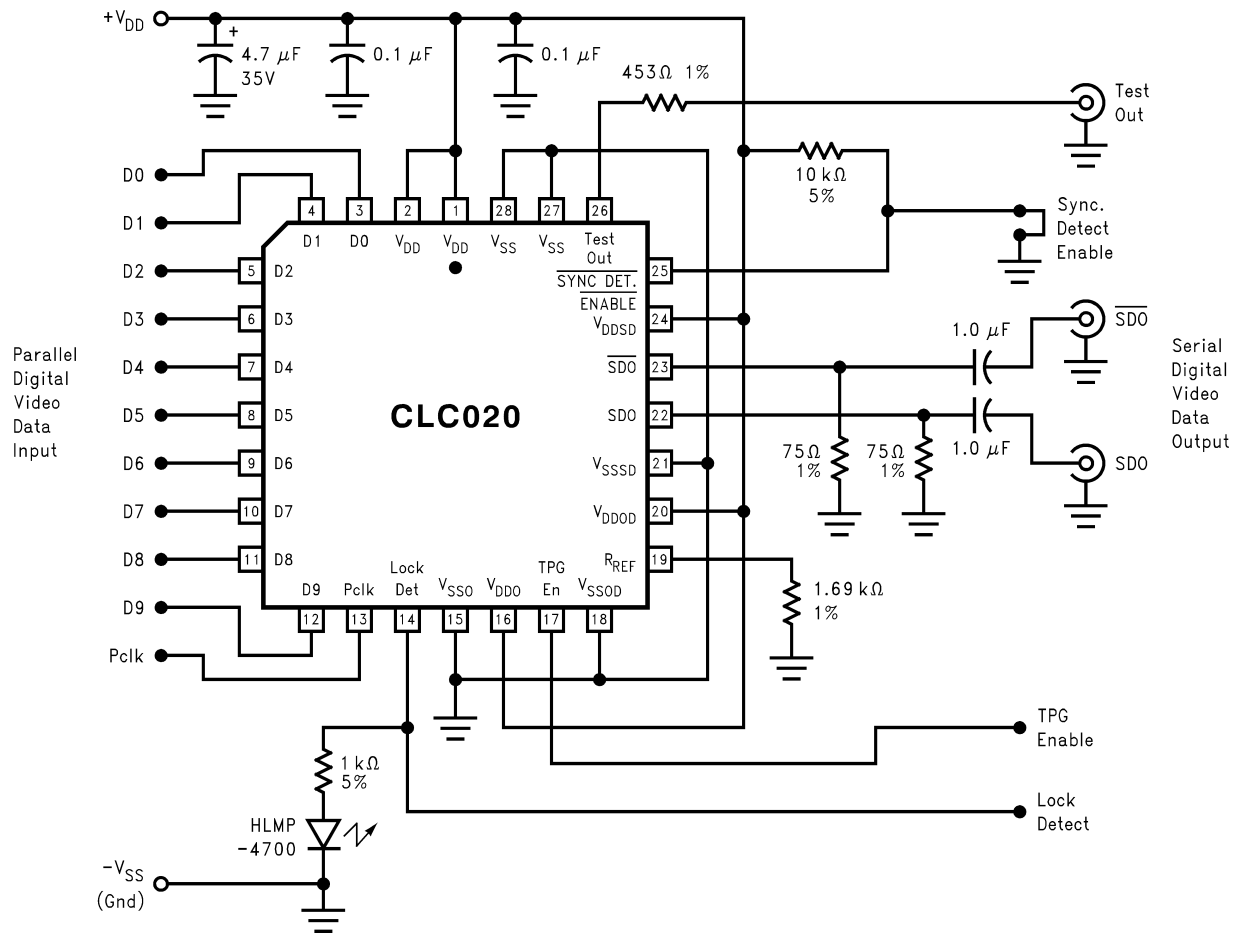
$+V_{DD}$

+

4.7 $\mu F$
35V

0.1 $\mu F$

0.1 $\mu F$

453Ω 1%

Test
Out

10 kΩ
5%

Sync.
Detect
Enable

D0

D1

4 D1

3 D0

2 $V_{DD}$

1 $V_{DD}$

28 $V_{SS}$

27 $V_{SS}$

26 Test Out

D2 5 D2

D3 6 D3

D4 7 D4

D5 8 D5

D6 9 D6

D7 10 D7

D8 11 D8

Parallel
Digital
Video
Data
Input

CLC020

$\overline{\text{SYNC DET.}}$
$\overline{\text{ENABLE}}$ 25

$V_{DDSD}$ 24

$\overline{SDO}$ 23

SDO 22

$V_{SSSD}$ 21

$V_{DDOD}$ 20

$R_{REF}$ 19

1.0 $\mu F$

$\overline{SDO}$

Serial
Digital
Video
Data
Output

75Ω
1%

75Ω
1%

1.0 $\mu F$

SDO

1.69 kΩ
1%

D9 12

Pclk 13

Lock Det 14

$V_{SSO}$ 15

$V_{DDO}$ 16

TPG En 17

$V_{SSOD}$ 18

D9

Pclk

TPG
Enable

1 kΩ
5%

HLMP
-4700

Lock
Detect

$-V_{SS}$
(Gnd)